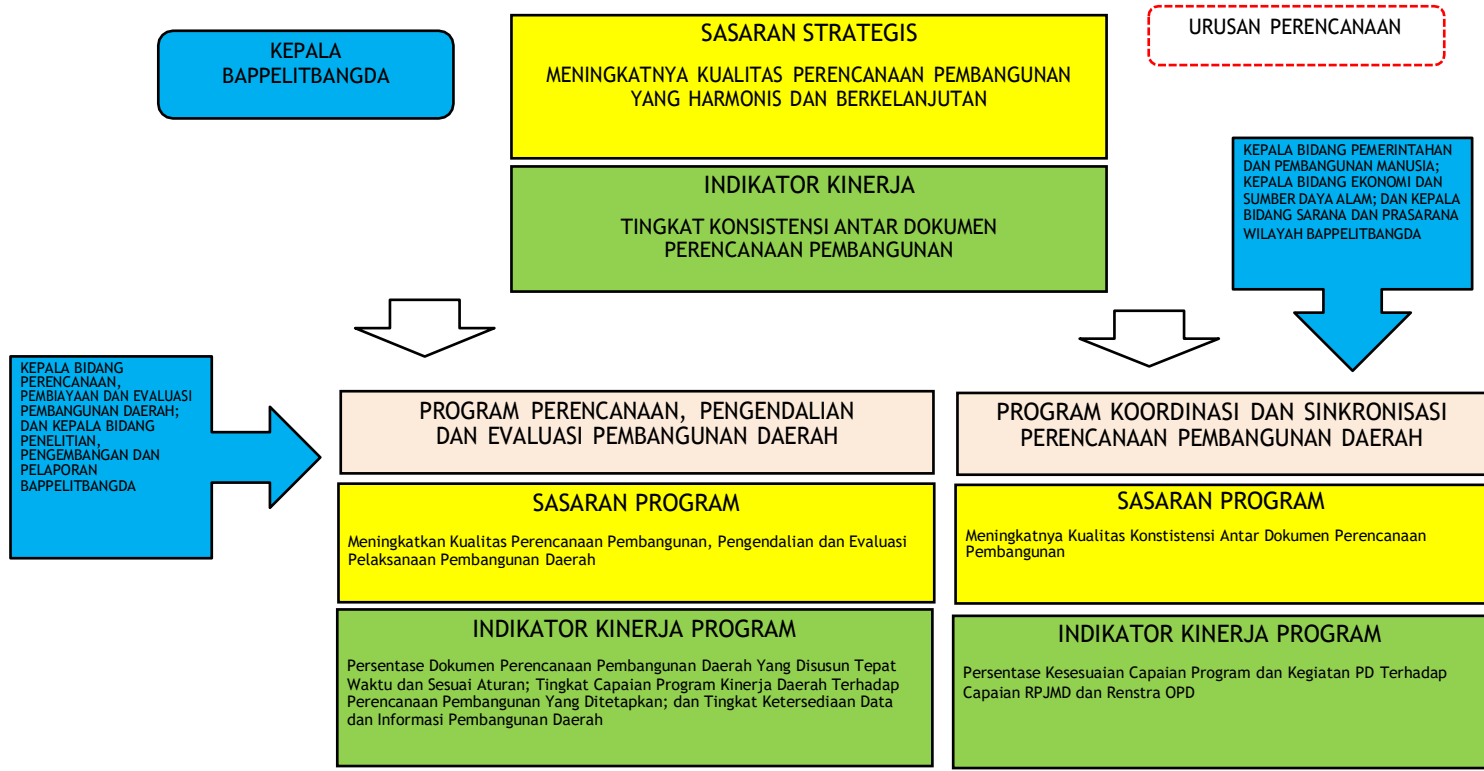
KEPALA BAPPELITBANGDA

SASARAN STRATEGIS

MENINGKATNYA KUALITAS PERENCANAAN PEMBANGUNAN YANG HARMONIS DAN BERKELANJUTAN

URUSAN PERENCANAAN

INDIKATOR KINERJA

TINGKAT KONSISTENSI ANTAR DOKUMEN PERENCANAAN PEMBANGUNAN

KEPALA BIDANG PEMERINTAHAN DAN PEMBANGUNAN MANUSIA; KEPALA BIDANG EKONOMI DAN SUMBER DAYA ALAM; DAN KEPALA BIDANG SARANA DAN PRASARANA WILAYAH BAPPELITBANGDA

KEPALA BIDANG PERENCANAAN, PEMBIAYAAN DAN EVALUASI PEMBANGUNAN DAERAH; DAN KEPALA BIDANG PENELITIAN, PENGEMBANGAN DAN PELAPORAN BAPPELITBANGDA

PROGRAM PERENCANAAN, PENGENDALIAN DAN EVALUASI PEMBANGUNAN DAERAH

SASARAN PROGRAM

Meningkatkan Kualitas Perencanaan Pembangunan, Pengendalian dan Evaluasi Pelaksanaan Pembangunan Daerah

INDIKATOR KINERJA PROGRAM

Persentase Dokumen Perencanaan Pembangunan Daerah Yang Disusun Tepat Waktu dan Sesuai Aturan; Tingkat Capaian Program Kinerja Daerah Terhadap Perencanaan Pembangunan Yang Ditetapkan; dan Tingkat Ketersediaan Data dan Informasi Pembangunan Daerah

PROGRAM KOORDINASI DAN SINKRONISASI PERENCANAAN PEMBANGUNAN DAERAH

SASARAN PROGRAM

Meningkatnya Kualitas Konstistensi Antar Dokumen Perencanaan Pembangunan

INDIKATOR KINERJA PROGRAM

Persentase Kesesuaian Capaian Program dan Kegiatan PD Terhadap Capaian RPJMD dan Renstra OPD